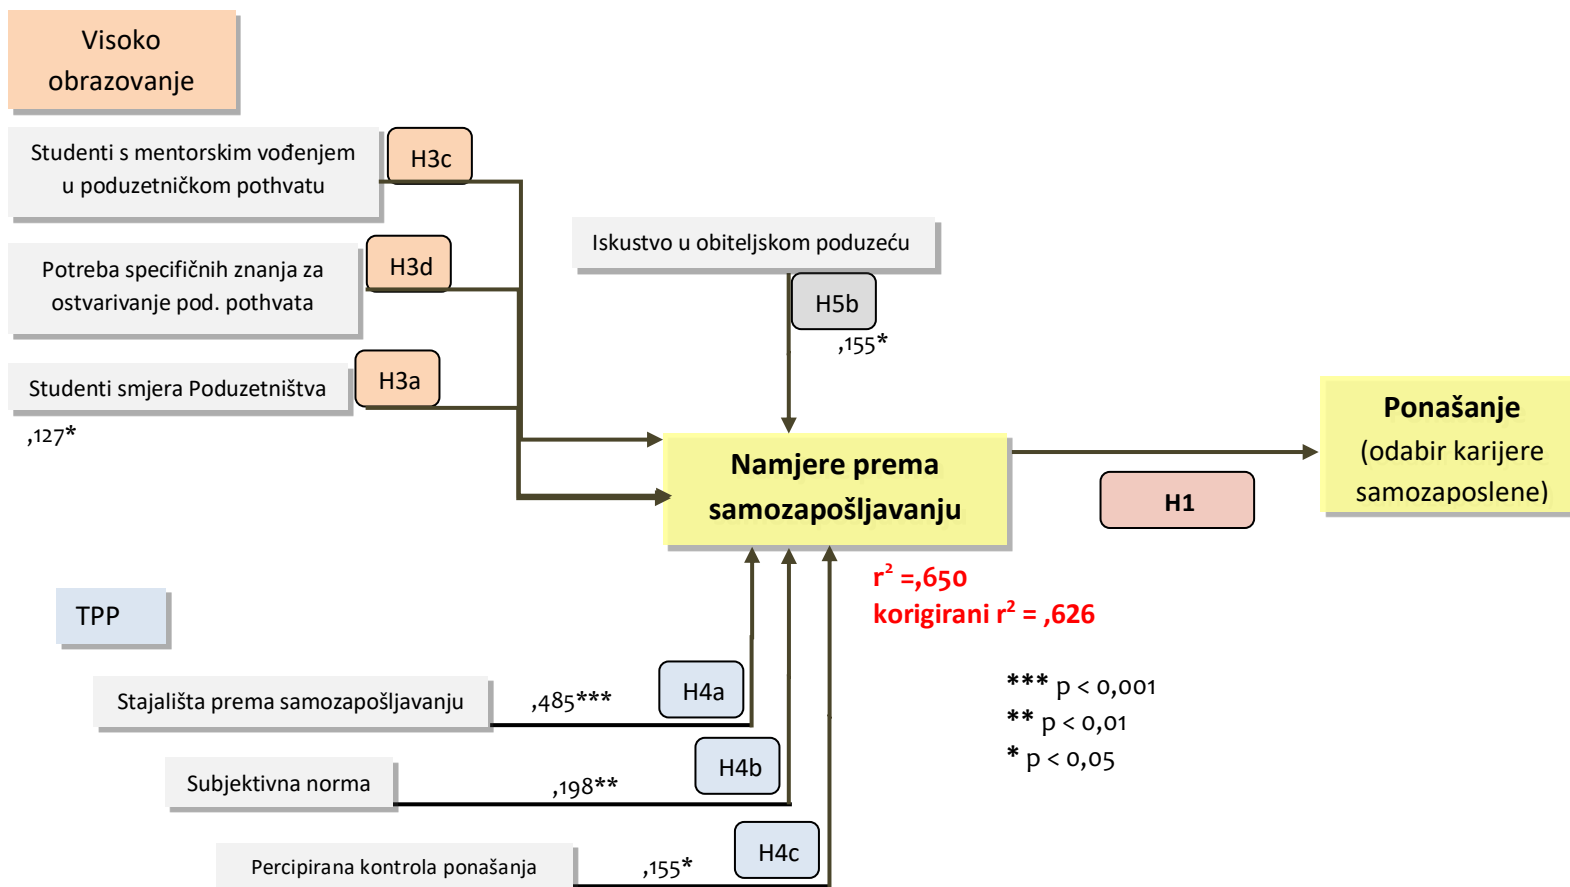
Visoko obrazovanje

Studenti s mentorskim vođenjem u poduzetničkom pothvatu

H3c

Potreba specifičnih znanja za ostvarivanje pod. pothvata

H3d

Studenti smjera Poduzetništva

H3a

,127*

Iskustvo u obiteljskom poduzeću

H5b

,155*

Namjere prema samozapošljavanju

H1

Ponašanje (odabir karijere samozaposlene)

$r^2$ =,650
korigirani $r^2$ = ,626

TPP

Stajališta prema samozapošljavanju

,485***

H4a

Subjektivna norma

,198**

H4b

Percipirana kontrola ponašanja

,155*

H4c

*** p < 0,001
** p < 0,01
* p < 0,05